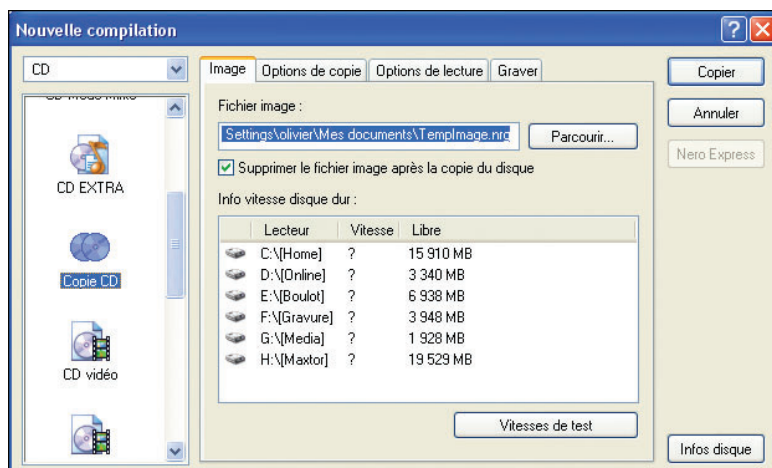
Nouvelle compilation

CD

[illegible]

CD EXTRA

Copie CD

CD vidéo

Image | Options de copie | Options de lecture | Graver

Fichier image :

Settings\olivier\Mes documents\TempImage.nrg

Parcourir...

Supprimer le fichier image après la copie du disque

Info vitesse disque dur :

| Lecteur | Vitesse | Libre |
|---|---|---|
| C:\[Home] | ? | 15 910 MB |
| D:\[Online] | ? | 3 340 MB |
| E:\[Boulot] | ? | 6 938 MB |
| F:\[Gravure] | ? | 3 948 MB |
| G:\[Media] | ? | 1 928 MB |
| H:\[Maxtor] | ? | 19 529 MB |

Vitesses de test

Copier

Annuler

Nero Express

Infos disque